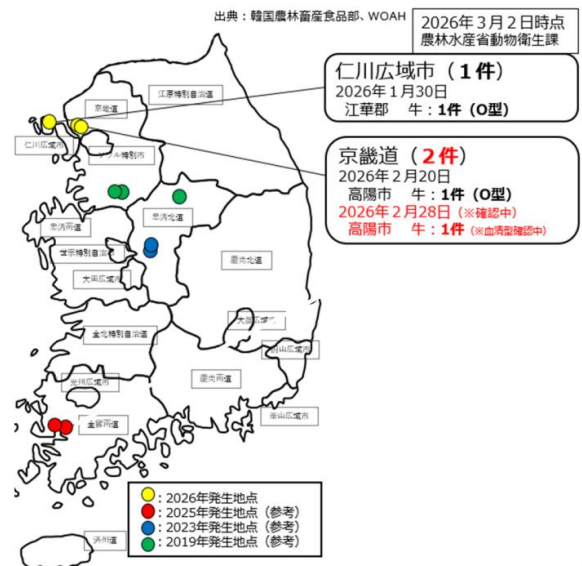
出典：韓国農林畜産食品部、WOAH

2026年３月２日時点
農林水産省動物衛生課

仁川広域市（１件）
2026年１月30日
江華郡　牛：1件（O型）

京畿道（２件）
2026年２月20日
高陽市　牛：1件（O型）
2026年２月28日（※確認中）
高陽市　牛：1件（※血清型確認中）

江原特別自治道
京畿道
仁川広域市
ソウル特別市
忠清北道
忠清南道
世宗特別自治市
大田広域市
慶尚北道
大邱広域市
全北特別自治道
蔚山広域市
光州広域市
慶尚南道
全羅南道
釜山広域市
済州道

：2026年発生地点
：2025年発生地点（参考）
：2023年発生地点（参考）
：2019年発生地点（参考）